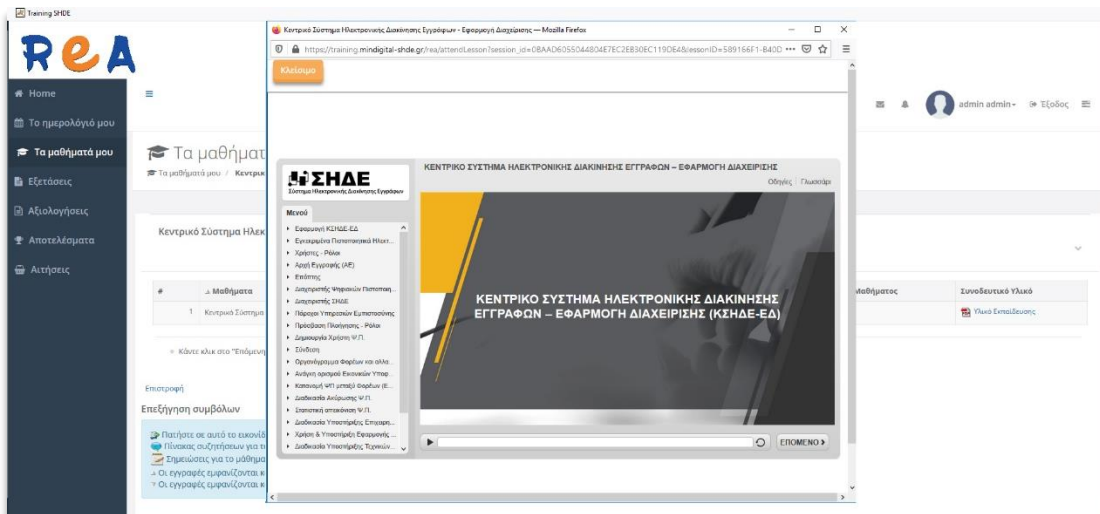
Training SHDE

ReA

Home
Το ημερολόγιό μου
Τα μαθήματά μου
Εξετάσεις
Αξιολογήσεις
Αποτελέσματα
Αιτήσεις

Τα μαθήματ
Τα μαθήματά μου / Κεντρικ

Κεντρικό Σύστημα Ηλεκ

| # | Μαθήματα | Μαθήματος | Συνοδευτικό Υλικό |
|---|---|---|---|
| 1 | Κεντρικό Σύστημα | | Υλικό Εκπαίδευσης |

Κάντε κλικ στο "Επόμενη

Επιστροφή

Επεξήγηση συμβόλων

Πατήστε σε αυτό το εικονίδ
Πίνακας συζητήσεων για τ
Σημειώσεις για το μάθημα
Οι εγγραφές εμφανίζονται κ
Οι εγγραφές εμφανίζονται κ

admin admin Έξοδος

Κεντρικό Σύστημα Ηλεκτρονικής Διακίνησης Εγγράφων - Εφαρμογή Διαχείρισης — Mozilla Firefox
https://training.mindigital-shde.gr/rea/attendLesson?session_id=0BAAD6055044804E7EC2EB30EC119DE4&lessonID=589166F1-B40D •••

Κλείσιμο

ΣΗΔΕ
Σύστημα Ηλεκτρονικής Διακίνησης Εγγράφων

ΚΕΝΤΡΙΚΟ ΣΥΣΤΗΜΑ ΗΛΕΚΤΡΟΝΙΚΗΣ ΔΙΑΚΙΝΗΣΗΣ ΕΓΓΡΑΦΩΝ – ΕΦΑΡΜΟΓΗ ΔΙΑΧΕΙΡΙΣΗΣ
Οδηγίες | Γλωσσάρι

Μενού
Εφαρμογή ΚΣΗΔΕ-ΕΔ
Εγκεκριμένα Πιστοποιητικά Ηλεκτ...
Χρήστες - Ρόλοι
Αρχή Εγγραφής (ΑΕ)
Επόπτης
Διαχειριστής Ψηφιακών Πιστοποι...
Διαχειριστής ΣΗΔΕ
Πάροχοι Υπηρεσιών Εμπιστοσύνης
Πρόσβαση Πλοήγησης - Ρόλοι
Δημιουργία Χρήστη Ψ.Π.
Σύνδεση
Οργανόγραμμα Φορέων και αλλα...
Ανάγκη ορισμού Εικονικών Υποσ...
Κατανομή ΨΠ μεταξύ Φορέων (Ε...
Διαδικασία Ακύρωσης Ψ.Π.
Στατιστική απεικόνιση Ψ.Π.
Διαδικασία Υποστήριξης Επιχειρη...
Χρήση & Υποστήριξη Εφαρμογής ...
Διαδικασία Υποστήριξης Τεχνικών ...

ΚΕΝΤΡΙΚΟ ΣΥΣΤΗΜΑ ΗΛΕΚΤΡΟΝΙΚΗΣ ΔΙΑΚΙΝΗΣΗΣ ΕΓΓΡΑΦΩΝ – ΕΦΑΡΜΟΓΗ ΔΙΑΧΕΙΡΙΣΗΣ (ΚΣΗΔΕ-ΕΔ)

ΕΠΟΜΕΝΟ